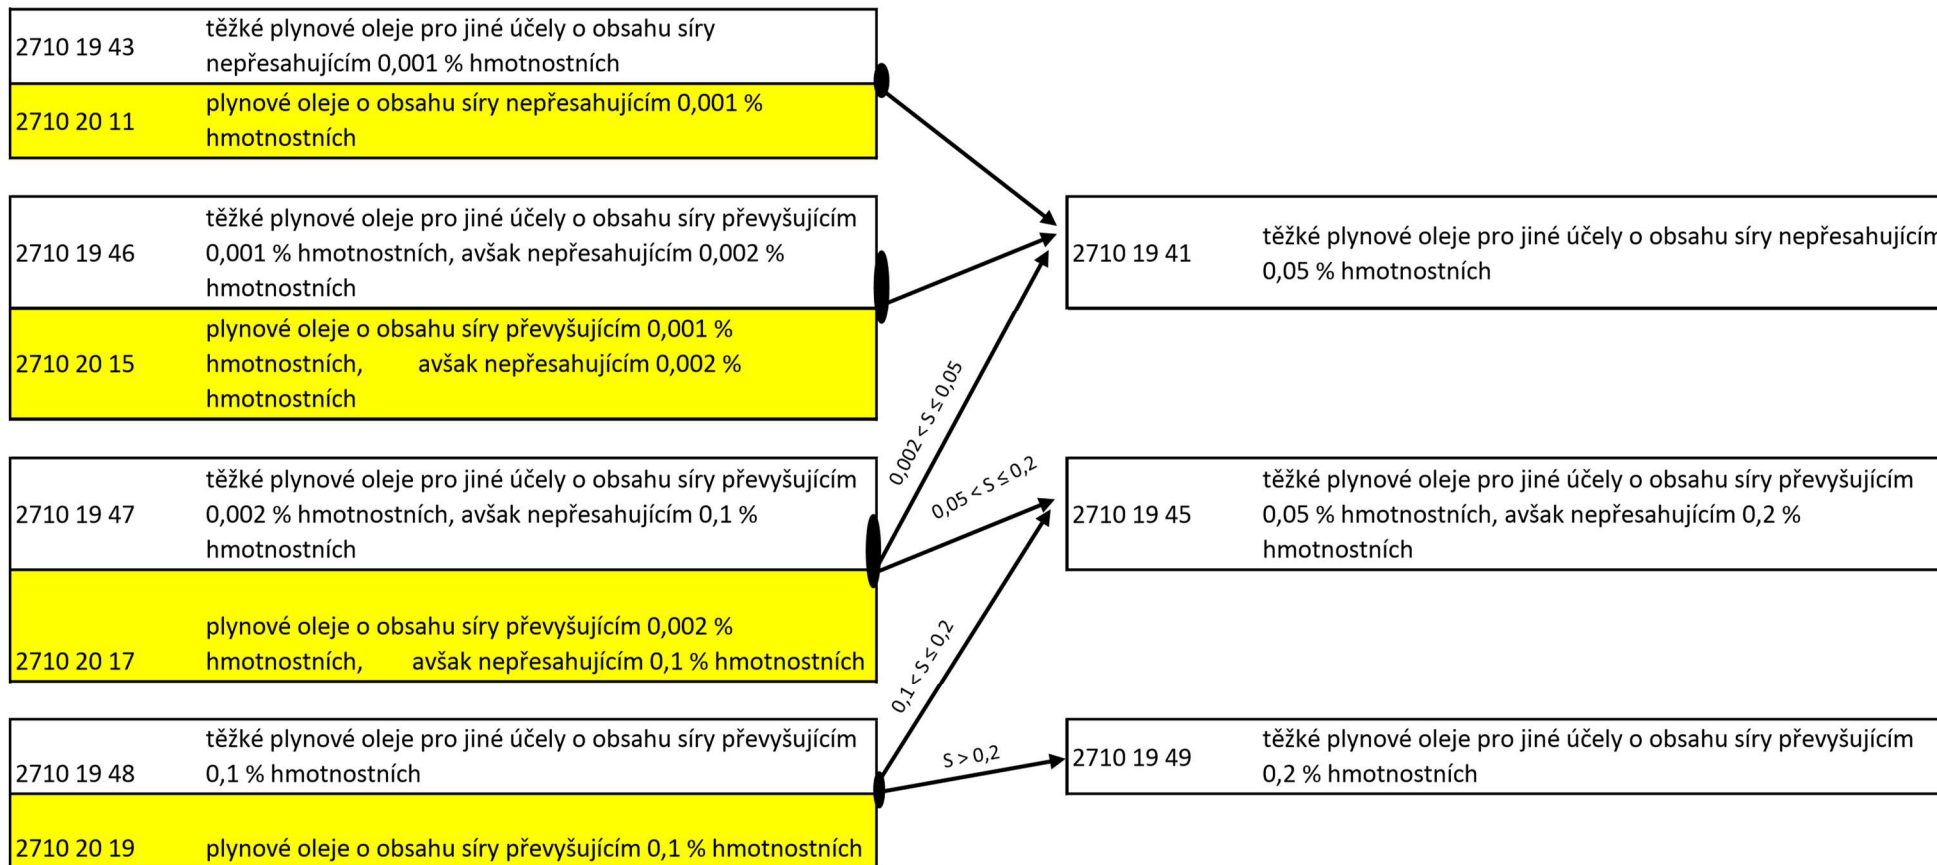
| | |
|---|---|
| 2710 19 43 | těžké plynové oleje pro jiné účely o obsahu síry nepřesahujícím 0,001 % hmotnostních |
| 2710 20 11 | plynové oleje o obsahu síry nepřesahujícím 0,001 % hmotnostních |

| | |
|---|---|
| 2710 19 46 | těžké plynové oleje pro jiné účely o obsahu síry převyšujícím 0,001 % hmotnostních, avšak nepřesahujícím 0,002 % hmotnostních |
| 2710 20 15 | plynové oleje o obsahu síry převyšujícím 0,001 % hmotnostních, avšak nepřesahujícím 0,002 % hmotnostních |

| | |
|---|---|
| 2710 19 47 | těžké plynové oleje pro jiné účely o obsahu síry převyšujícím 0,002 % hmotnostních, avšak nepřesahujícím 0,1 % hmotnostních |
| 2710 20 17 | plynové oleje o obsahu síry převyšujícím 0,002 % hmotnostních, avšak nepřesahujícím 0,1 % hmotnostních |

| | |
|---|---|
| 2710 19 48 | těžké plynové oleje pro jiné účely o obsahu síry převyšujícím 0,1 % hmotnostních |
| 2710 20 19 | plynové oleje o obsahu síry převyšujícím 0,1 % hmotnostních |

$0,002 < S \leq 0,05$

$0,05 < S \leq 0,2$

$0,1 < S \leq 0,2$

$S > 0,2$

| | |
|---|---|
| 2710 19 41 | těžké plynové oleje pro jiné účely o obsahu síry nepřesahujícím 0,05 % hmotnostních |

| | |
|---|---|
| 2710 19 45 | těžké plynové oleje pro jiné účely o obsahu síry převyšujícím 0,05 % hmotnostních, avšak nepřesahujícím 0,2 % hmotnostních |

| | |
|---|---|
| 2710 19 49 | těžké plynové oleje pro jiné účely o obsahu síry převyšujícím 0,2 % hmotnostních |